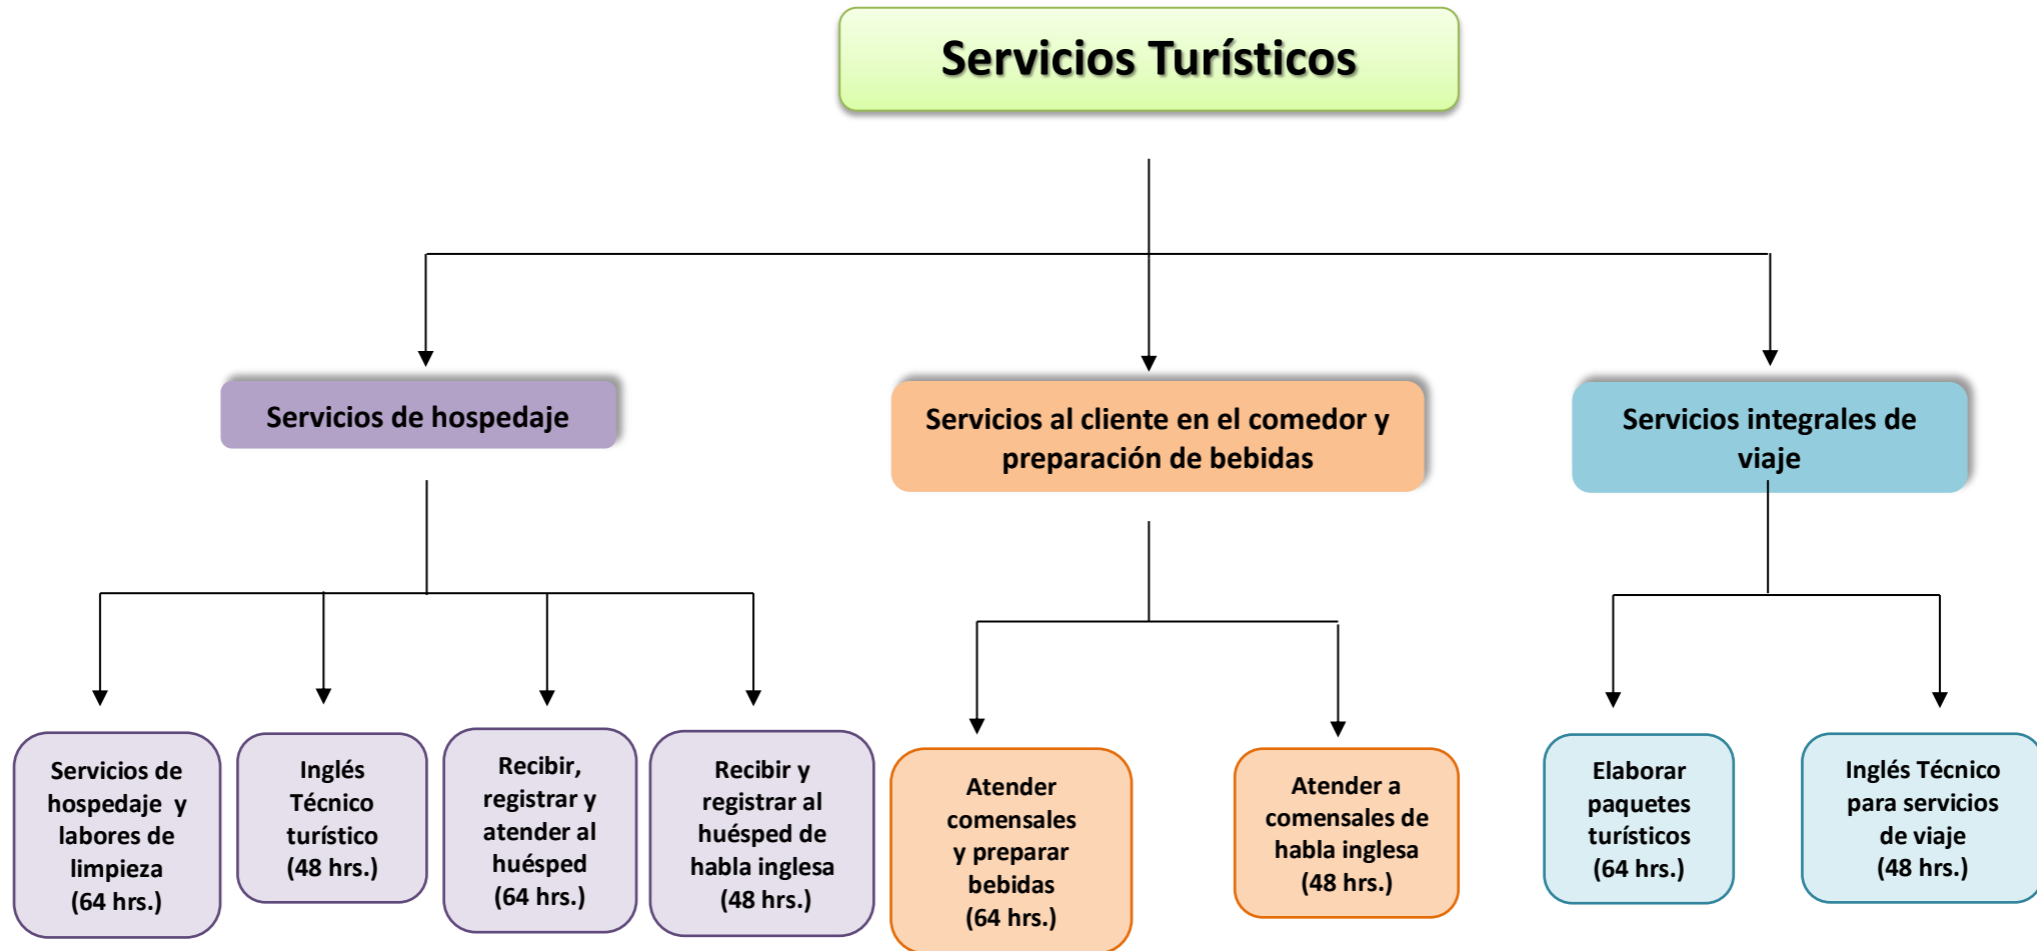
Servicios Turísticos

Servicios de hospedaje

Servicios al cliente en el comedor y preparación de bebidas

Servicios integrales de viaje

Servicios de hospedaje y labores de limpieza (64 hrs.)

Inglés Técnico turístico (48 hrs.)

Recibir, registrar y atender al huésped (64 hrs.)

Recibir y registrar al huésped de habla inglesa (48 hrs.)

Atender comensales y preparar bebidas (64 hrs.)

Atender a comensales de habla inglesa (48 hrs.)

Elaborar paquetes turísticos (64 hrs.)

Inglés Técnico para servicios de viaje (48 hrs.)